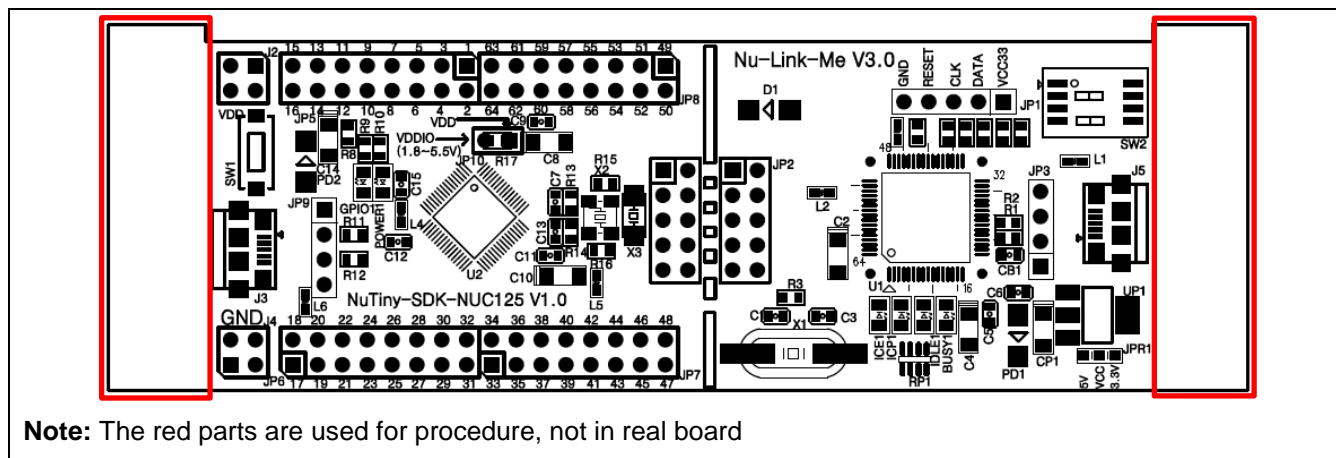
J2 15 13 11 9 7 5 3 1 63 61 59 57 55 53 51 49
16 14 12 10 8 6 4 2 64 62 60 58 56 54 52 50 JP8
Nu-Link-Me V3.0
GND RESET CLK DATA VCC33
JP1
SW2
D1
VDD
JP5
R9 R10
VDD
VDDIO (1.8~5.5V)
C9
R8
JP10 R17
C8
SW1
CT4 PD2
C15
R15 X2
C7 R13
JP2
48
L1
JP3
32
J5
GPIO1
JP9
R11
POWER1
L4
C12
C13
R14
X3
L2
C2
R2 R1
R12
U2
C11
R16
C10
64
CB1
J3
L6
NuTiny-SDK-NUC125 V1.0
L5
R3
U1
16
C6
UP1
GND J4 18 20 22 24 26 28 30 32 34 36 38 40 42 44 46 48
C
X1
C3
C5
JP6 17 19 21 23 25 27 29 31 33 35 37 39 41 43 45 47 JP7
ICE1 ICP1 IDLE1 BUSY1 C4
RP1
PD1
CP1
JPR1
5V VCC 3.3V

**Note:** The red parts are used for procedure, not in real board